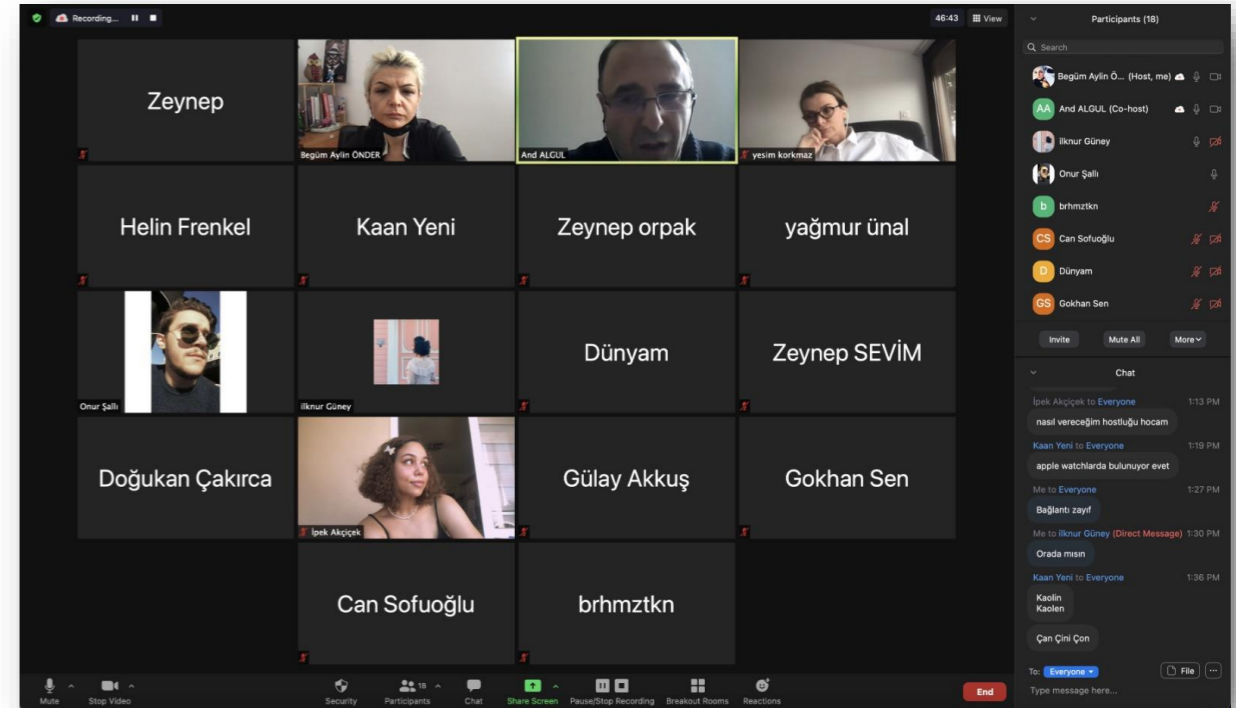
Recording...

46:43 View

Zeynep

Begüm Aylin ÖNDER

And ALGUL

yesim korkmaz

Helin Frenkel

Kaan Yeni

Zeynep orpak

yağmur ünal

Onur Şallı

ilknur Güney

Dünyam

Zeynep SEVİM

Doğukan Çakırca

İpek Akçiçek

Gülay Akkuş

Gokhan Sen

Can Sofuoğlu

brhmztkn

Mute

Stop Video

Security

18

Participants

Chat

Share Screen

Pause/Stop Recording

Breakout Rooms

Reactions

End

Participants (18)

Search

Begüm Aylin Ö... (Host, me)

AA And ALGUL (Co-host)

ilknur Güney

Onur Şallı

b brhmztkn

CS Can Sofuoğlu

D Dünyam

GS Gokhan Sen

Invite

Mute All

More

Chat

İpek Akçiçek to Everyone 1:13 PM

nasıl vereceğim hostluğu hocam

Kaan Yeni to Everyone 1:19 PM

apple watchlarda bulunuyor evet

Me to Everyone 1:27 PM

Bağlantı zayıf

Me to ilknur Güney (Direct Message) 1:30 PM

Orada mısın

Kaan Yeni to Everyone 1:36 PM

Kaolin
Kaolen

Çan Çini Çon

To: Everyone

File

Type message here...